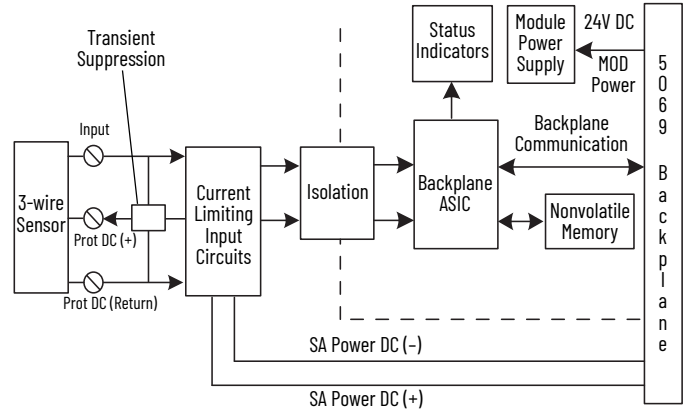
Transient Suppression

Input

3-wire Sensor

Prot DC (+)

Prot DC (Return)

Current Limiting Input Circuits

Isolation

Status Indicators

Backplane ASIC

Module Power Supply

24V DC

MOD Power

Backplane Communication

Nonvolatile Memory

5069 Backplane

SA Power DC (–)

SA Power DC (+)